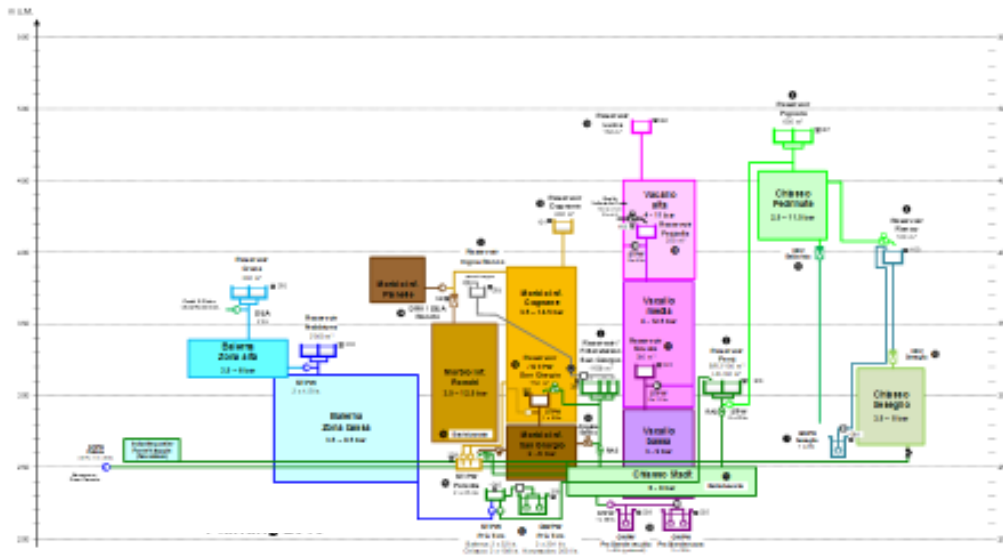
m s.l.m.

500

450

400

350

300

250

200

Serbatoio Vallone

Serbatoio Pignolo

Vacallo alta

Chiasso Pedrinate

Serbatoio Cugnolo

Serbatoio Ronco

Serbatoio Generoso

Serbatoio Pozzo

Serbatoio Nebbiano

Balerna Zona alta

Morbio inf. Paraso

Morbio inf. Cugnoni

Vacallo Media

Morbio inf. Paraso

Serbatoio Polleschino San Giorgio

Serbatoio Penz

Serbatoio S. Giorgio

Chiasso Seseglio

Balerna Zona bassa

Morbio inf. San Giorgio

Vacallo bassa

Chiasso Madi

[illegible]